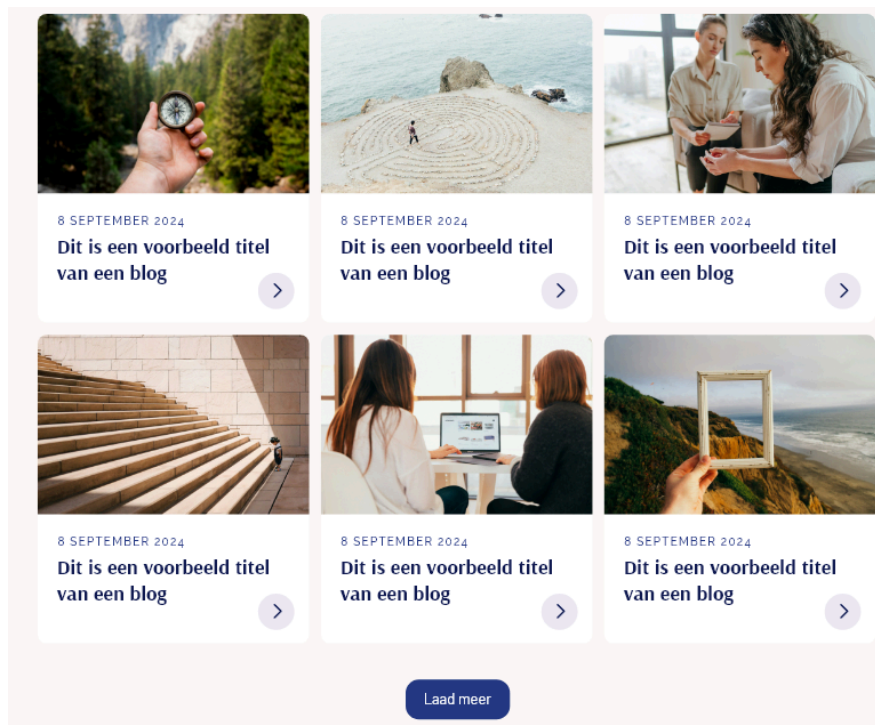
8 SEPTEMBER 2024
Dit is een voorbeeld titel van een blog

8 SEPTEMBER 2024
Dit is een voorbeeld titel van een blog

8 SEPTEMBER 2024
Dit is een voorbeeld titel van een blog

8 SEPTEMBER 2024
Dit is een voorbeeld titel van een blog

8 SEPTEMBER 2024
Dit is een voorbeeld titel van een blog

8 SEPTEMBER 2024
Dit is een voorbeeld titel van een blog

Laad meer